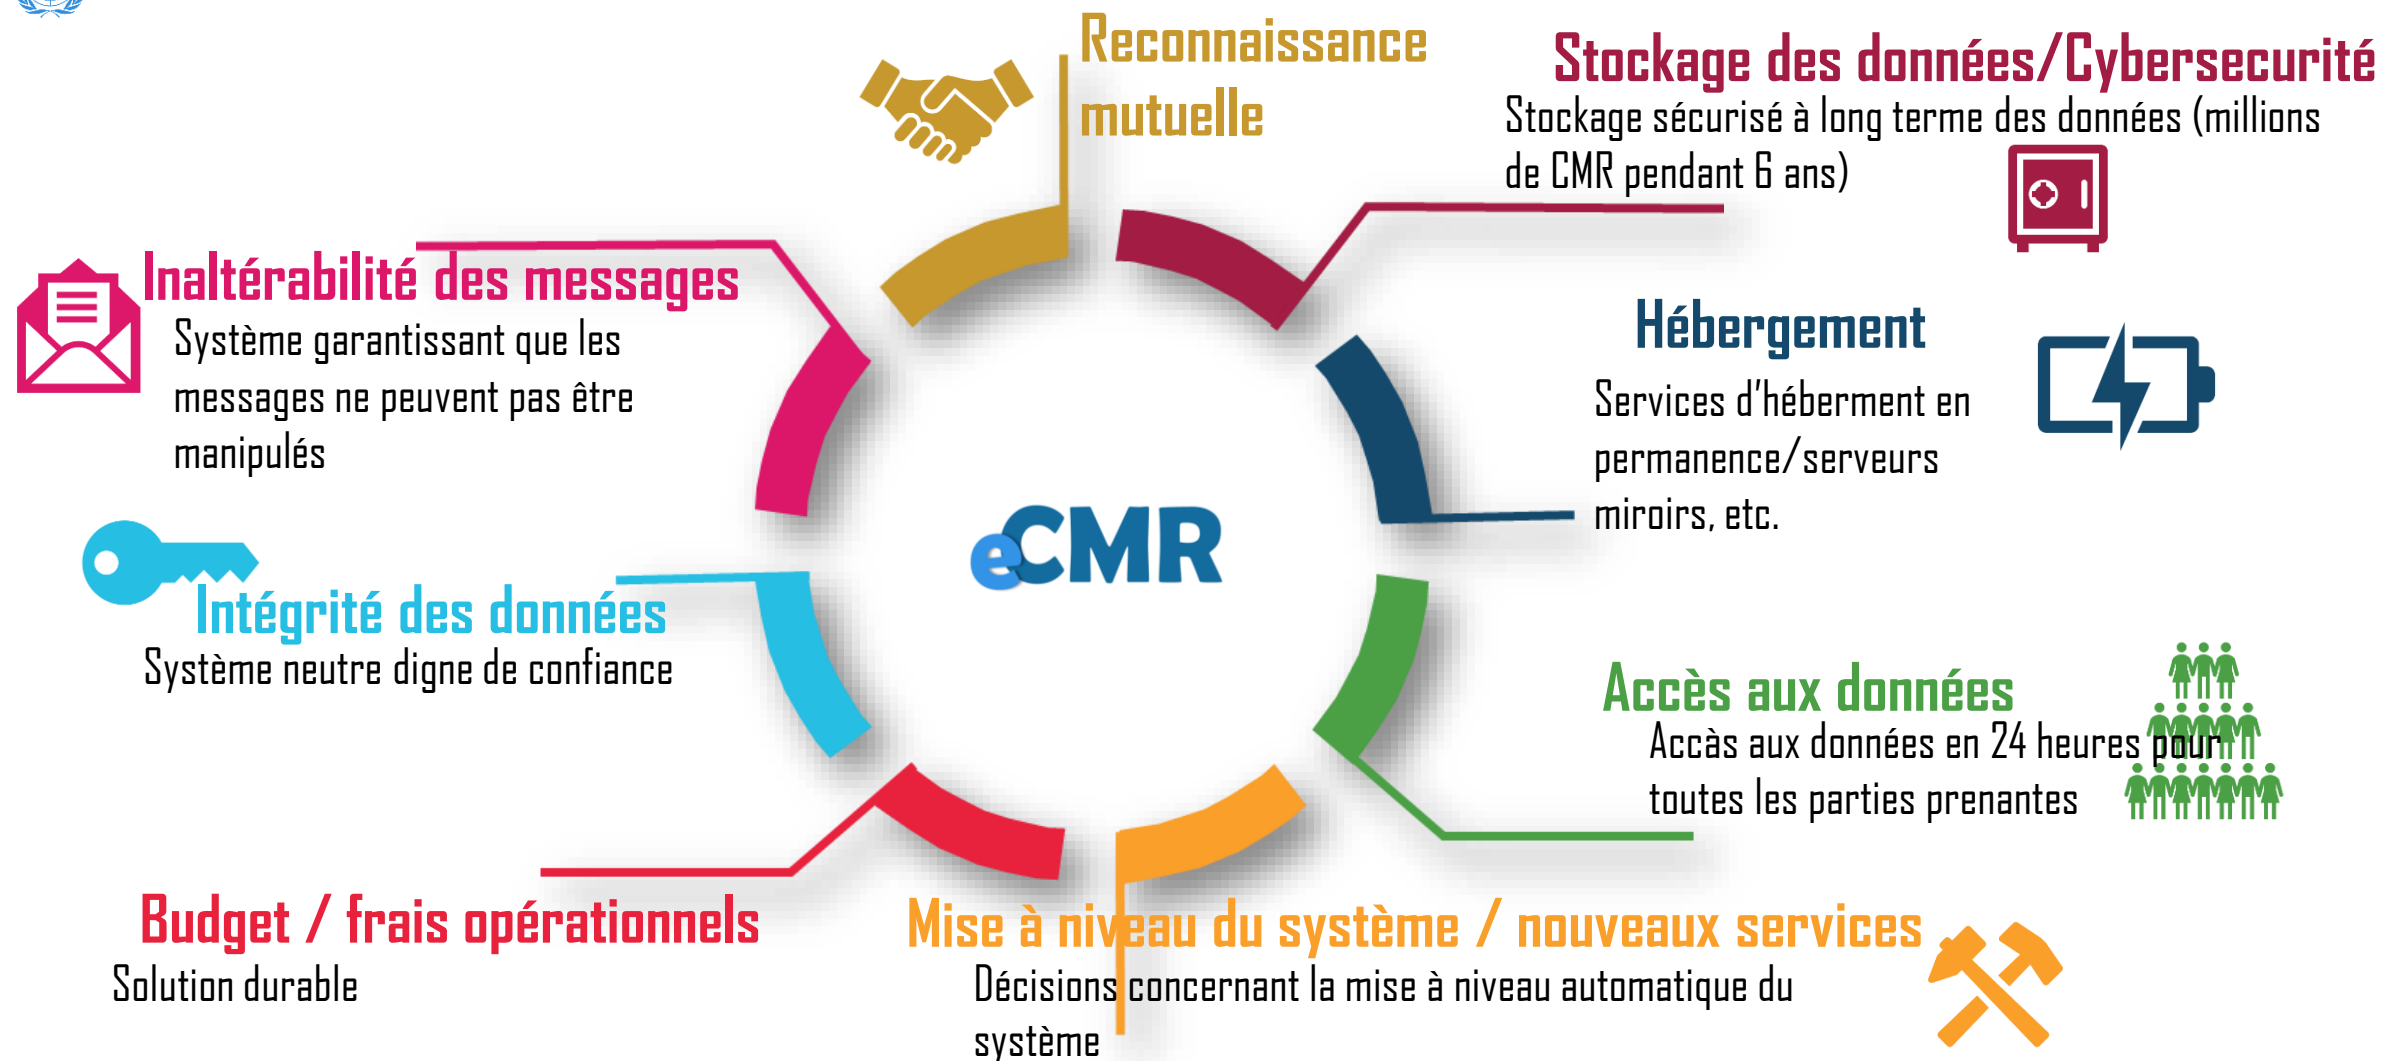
Reconnaissance mutuelle

Stockage des données/Cybersecurité
Stockage sécurisé à long terme des données (millions de CMR pendant 6 ans)

Inaltérabilité des messages
Système garantissant que les messages ne peuvent pas être manipulés

Hébergement
Services d'hébernent en permanence/serveurs miroirs, etc.

eCMR

Intégrité des données
Système neutre digne de confiance

Accès aux données
Accàs aux données en 24 heures pour toutes les parties prenantes

Budget / frais opérationnels
Solution durable

Mise à niveau du système / nouveaux services
Décisions concernant la mise à niveau automatique du système